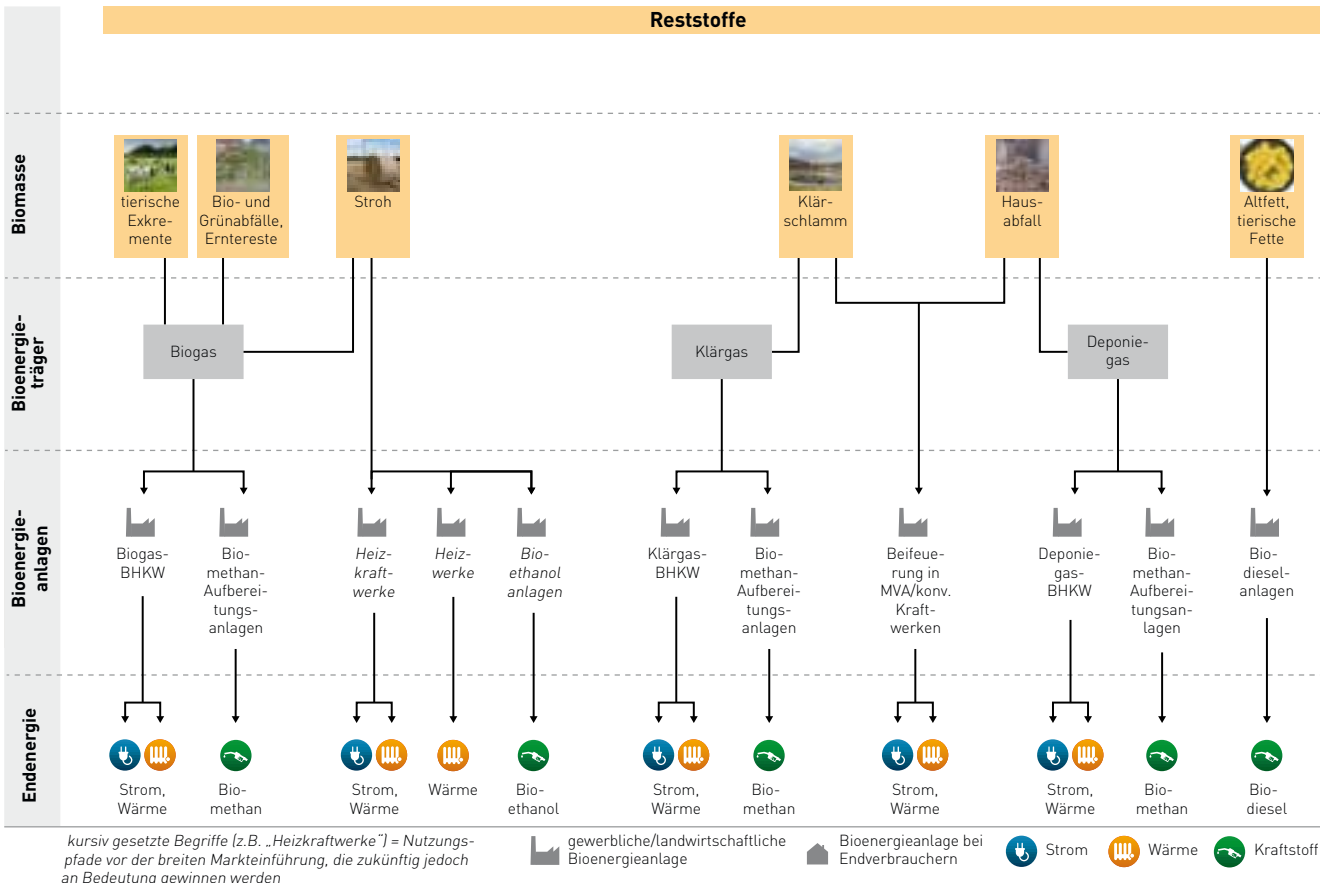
Reststoffe

Biomasse

tierische Exkremente

Bio- und Grünabfälle, Erntereste

Stroh

Klärschlamm

Hausabfall

Altfett, tierische Fette

Bioenergieträger

Biogas

Klärgas

Deponiegas

Bioenergieanlagen

Biogas-BHKW

Biomethan-Aufbereitungsanlagen

*Heizkraftwerke*

*Heizwerke*

*Bioethanol anlagen*

Klärgas-BHKW

Biomethan-Aufbereitungsanlagen

Beifeuerung in MVA/konv. Kraftwerken

Deponiegas-BHKW

Biomethan-Aufbereitungsanlagen

Biodieselanlagen

Endenergie

Strom, Wärme

Biomethan

Strom, Wärme

Wärme

Bioethanol

Strom, Wärme

Biomethan

Strom, Wärme

Strom, Wärme

Biomethan

Biodiesel

*kursiv gesetzte Begriffe (z.B. „Heizkraftwerke") = Nutzungspfade vor der breiten Markteinführung, die zukünftig jedoch an Bedeutung gewinnen werden*

gewerbliche/landwirtschaftliche Bioenergieanlage

Bioenergieanlage bei Endverbrauchern

Strom

Wärme

Kraftstoff